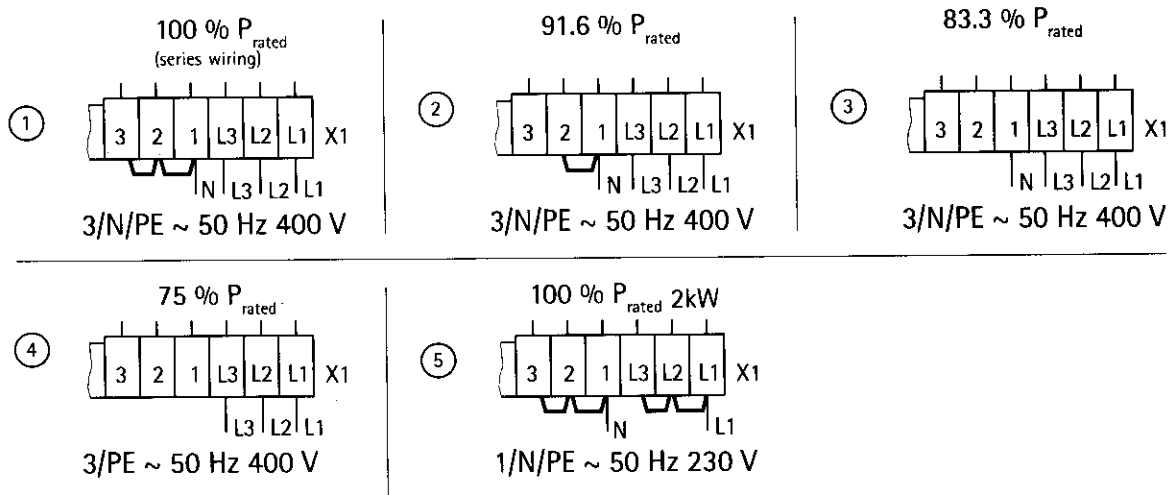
100 % $P_{rated}$
(series wiring)

1

3 | 2 | 1 | L3 | L2 | L1 | X1

N | L3 | L2 | L1

3/N/PE ~ 50 Hz 400 V

91.6 % $P_{rated}$

2

3 | 2 | 1 | L3 | L2 | L1 | X1

N | L3 | L2 | L1

3/N/PE ~ 50 Hz 400 V

83.3 % $P_{rated}$

3

3 | 2 | 1 | L3 | L2 | L1 | X1

N | L3 | L2 | L1

3/N/PE ~ 50 Hz 400 V

75 % $P_{rated}$

4

3 | 2 | 1 | L3 | L2 | L1 | X1

L3 | L2 | L1

3/PE ~ 50 Hz 400 V

100 % $P_{rated}$ 2kW

5

3 | 2 | 1 | L3 | L2 | L1 | X1

N | L1

1/N/PE ~ 50 Hz 230 V